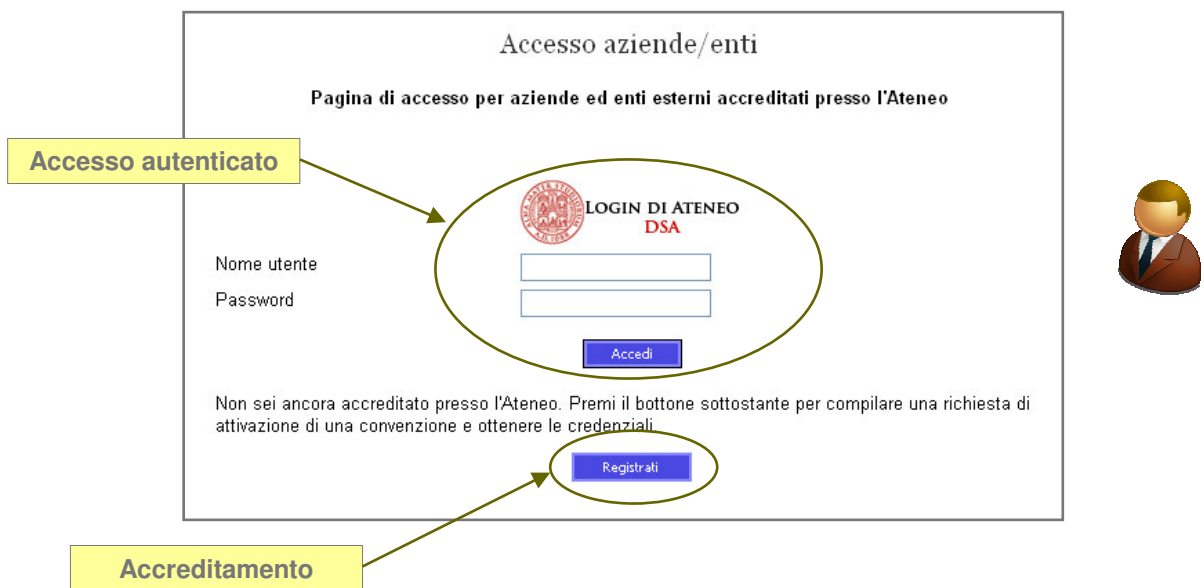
Accesso aziende/enti

Pagina di accesso per aziende ed enti esterni accreditati presso l'Ateneo

Accesso autenticato

LOGIN DI ATENEO
DSA

Nome utente

Password

Accedi

Non sei ancora accreditato presso l'Ateneo. Premi il bottone sottostante per compilare una richiesta di attivazione di una convenzione e ottenere le credenziali.

Registrati

Accreditamento